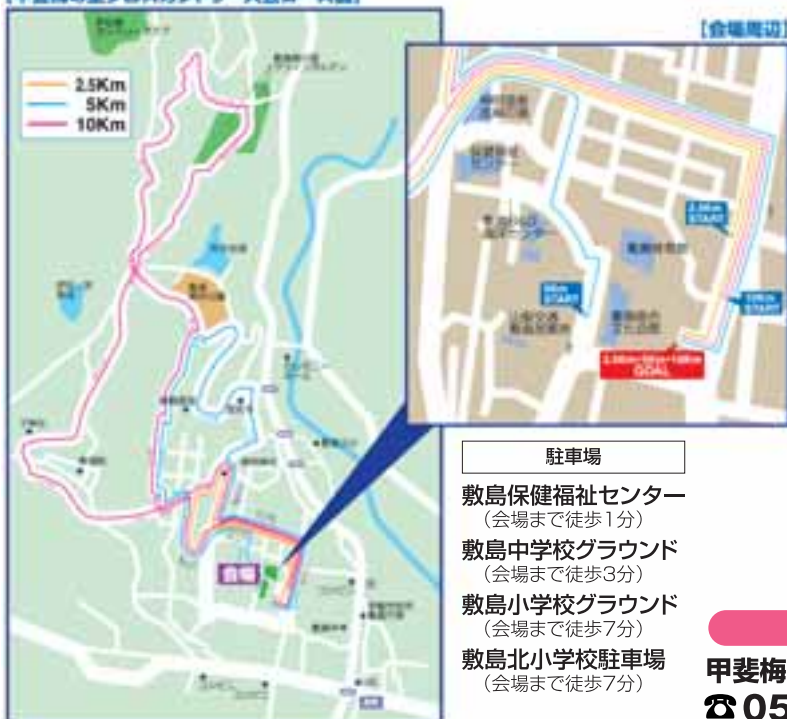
【会場周辺】

2.5Km
5Km
10Km

2.5Km START
5Km START
10Km START
2.5Km・5Km・10Km GOAL

会場

駐車場

敷島保健福祉センター
（会場まで徒歩1分）
敷島中学校グラウンド
（会場まで徒歩3分）
敷島小学校グラウンド
（会場まで徒歩7分）
敷島北小学校駐車場
（会場まで徒歩7分）

甲斐梅
☎05